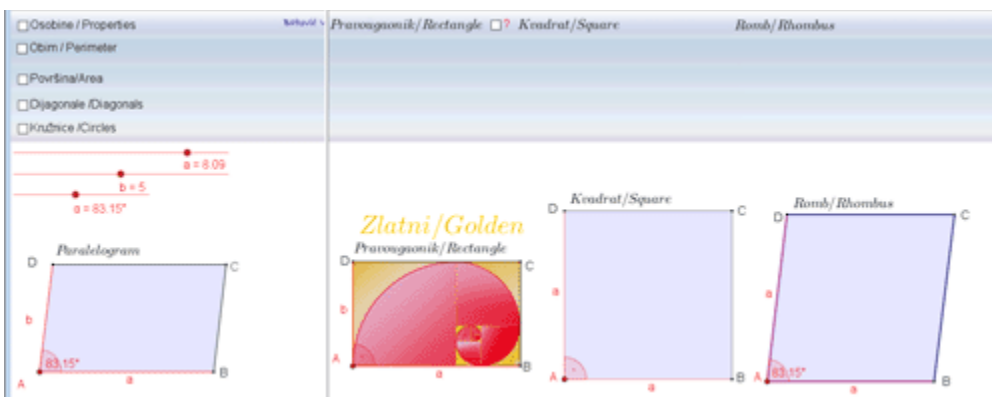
Osobine / Properties
Sakrij/Show
Obim / Perimeter
Površina/Area
Dijagonale /Diagonals
Kružnice /Circles

Pravougaonik/Rectangle
?
Kvadrat/Square
Romb/Rhombus

a = 8.09
b = 5
α = 83.15°

Paralelogram
D
C
b
A
83.15°
a
B

Zlatni/Golden
Pravougaonik/Rectangle
D
C
b
A
a
B

Kvadrat/Square
D
C
a
A
a
B

Romb/Rhombus
D
C
a
A
83.15°
a
B